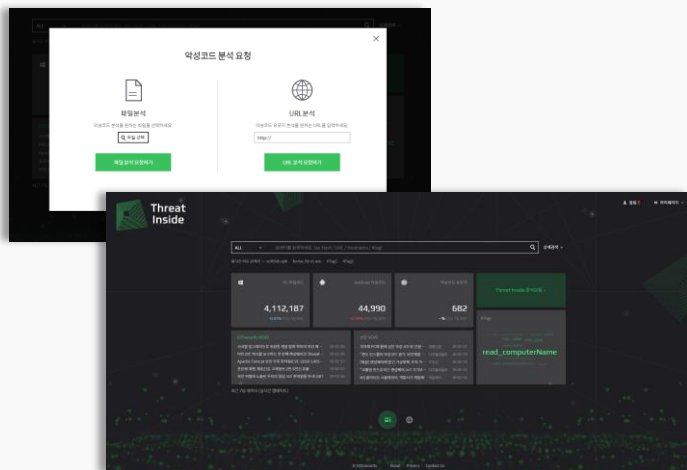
악성코드 분석 요청

파일분석

악성코드 분석을 원하는 파일을 선택해 주세요

파일 선택

파일 분석 요청하기

URL분석

악성코드 유포가 의심되는 URL을 입력해 주세요

http://

URL 분석 요청하기

Threat Inside

ALL

4,112,187

44,990

682

Threat Inside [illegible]

read_computerName